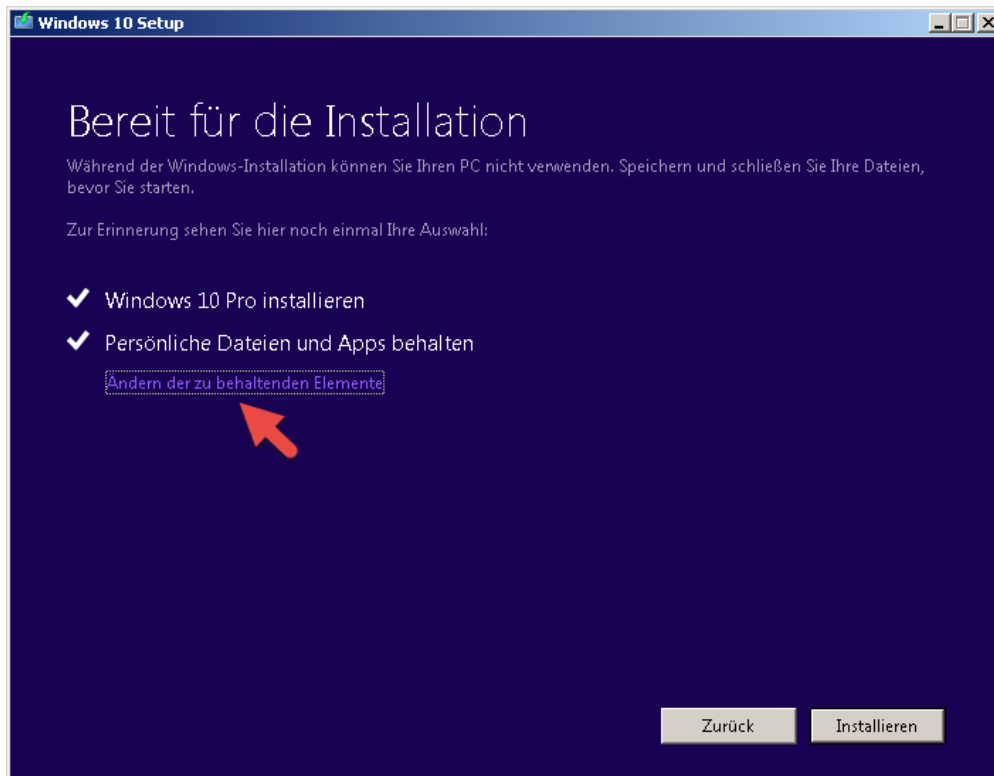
Windows 10 Setup

Bereit für die Installation

Während der Windows-Installation können Sie Ihren PC nicht verwenden. Speichern und schließen Sie Ihre Dateien, bevor Sie starten.

Zur Erinnerung sehen Sie hier noch einmal Ihre Auswahl:

✔ Windows 10 Pro installieren

✔ Persönliche Dateien und Apps behalten

Ändern der zu behaltenden Elemente

Zurück

Installieren